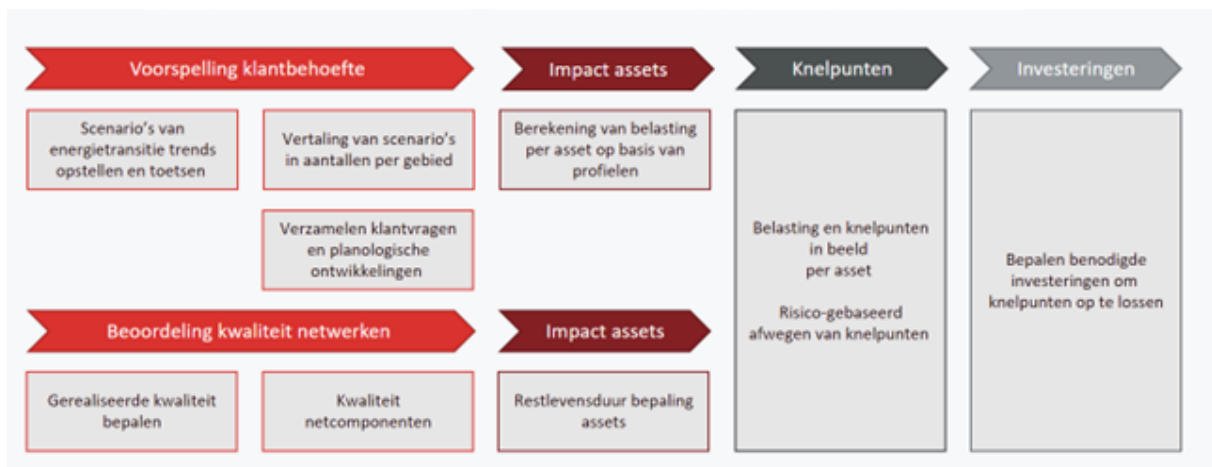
Voorspelling klantbehoefte

Impact assets

Knelpunten

Investeringen

Scenario's van energietransitie trends opstellen en toetsen

Vertaling van scenario's in aantallen per gebied

Berekening van belasting per asset op basis van profielen

Verzamelen klantvragen en planologische ontwikkelingen

Belasting en knelpunten in beeld per asset

Risico-gebaseerd afwegen van knelpunten

Bepalen benodigde investeringen om knelpunten op te lossen

Beoordeling kwaliteit netwerken

Impact assets

Gerealiseerde kwaliteit bepalen

Kwaliteit netcomponenten

Restlevensduur bepaling assets